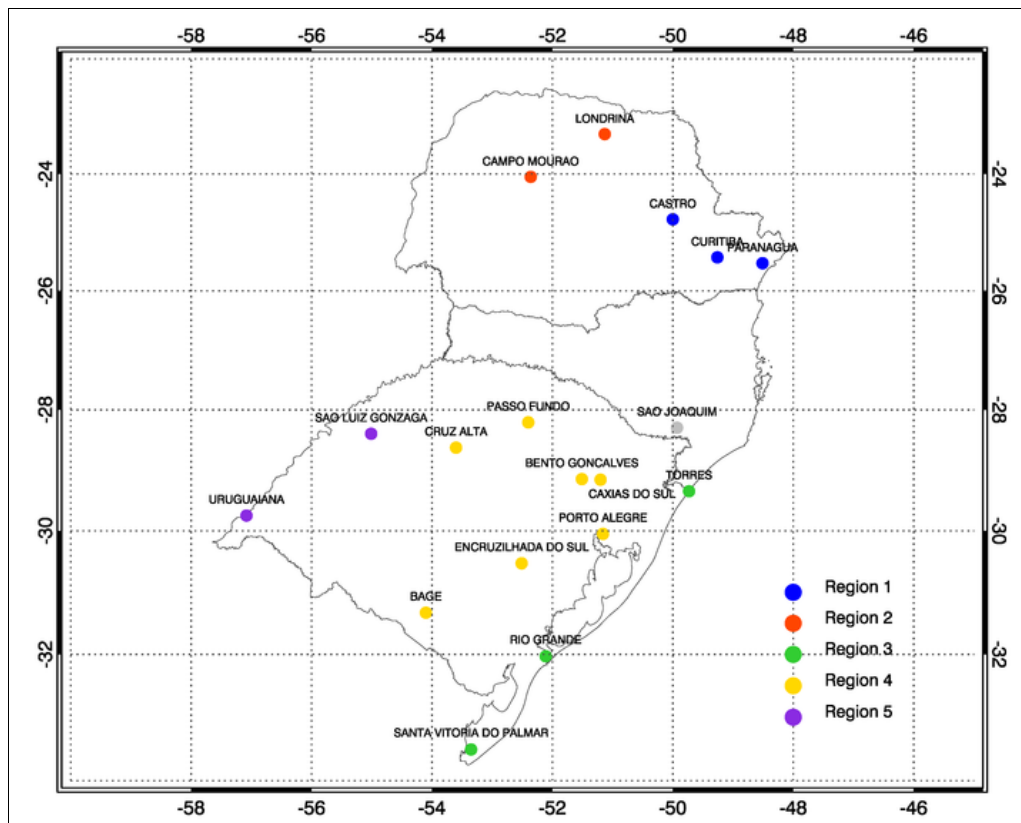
-58 -56 -54 -52 -50 -48 -46

-24
-26
-28
-30
-32

LONDRINA
CAMPO MOURAO
CASTRO
CURITIBA
PARANAGUA
PASSO FUNDO
SAO JOAQUIM
SAO LUIZ GONZAGA
CRUZ ALTA
BENTO GONCALVES
TORRES
CAXIAS DO SUL
URUGUAIANA
PORTO ALEGRE
ENCRUZILHADA DO SUL
BAGE
RIO GRANDE
SANTA VITORIA DO PALMAR

Region 1
Region 2
Region 3
Region 4
Region 5

-24
-26
-28
-30
-32

-58 -56 -54 -52 -50 -48 -46